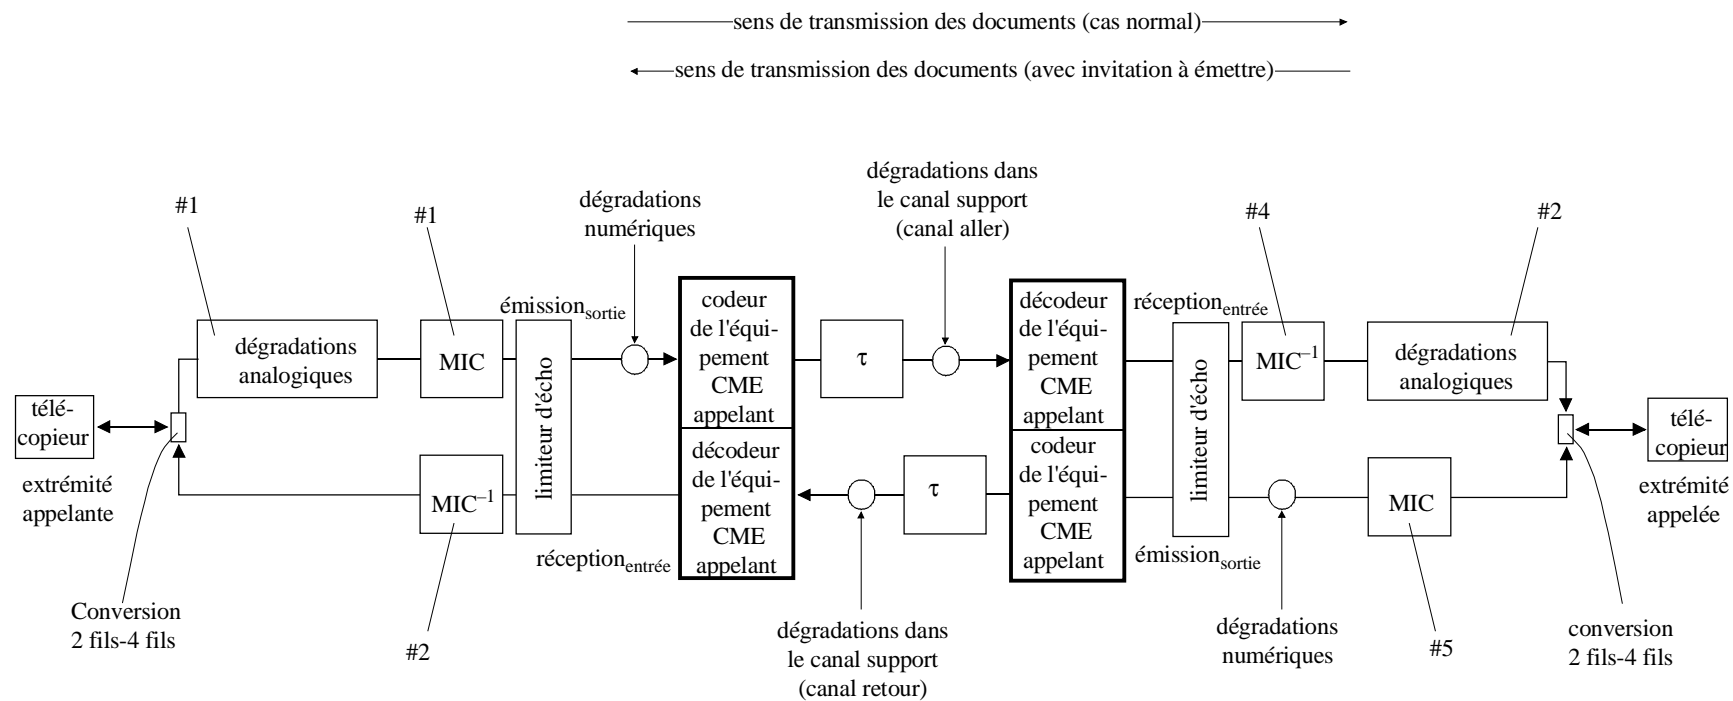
sens de transmission des documents (cas normal)

sens de transmission des documents (avec invitation à émettre)

#1

#1

dégradations numériques

dégradations dans le canal support (canal aller)

#4

#2

dégradations analogiques

MIC

émission$_{sortie}$

limiteur d'écho

codeur de l'équipement CME appelant

τ

décodeur de l'équipement CME appelant

réception$_{entrée}$

limiteur d'écho

MIC$^{-1}$

dégradations analogiques

télécopieur

télécopieur

extrémité appelante

MIC$^{-1}$

décodeur de l'équipement CME appelant

τ

codeur de l'équipement CME appelant

MIC

extrémité appelée

réception$_{entrée}$

émission$_{sortie}$

Conversion 2 fils-4 fils

#2

dégradations dans le canal support (canal retour)

dégradations numériques

#5

conversion 2 fils-4 fils